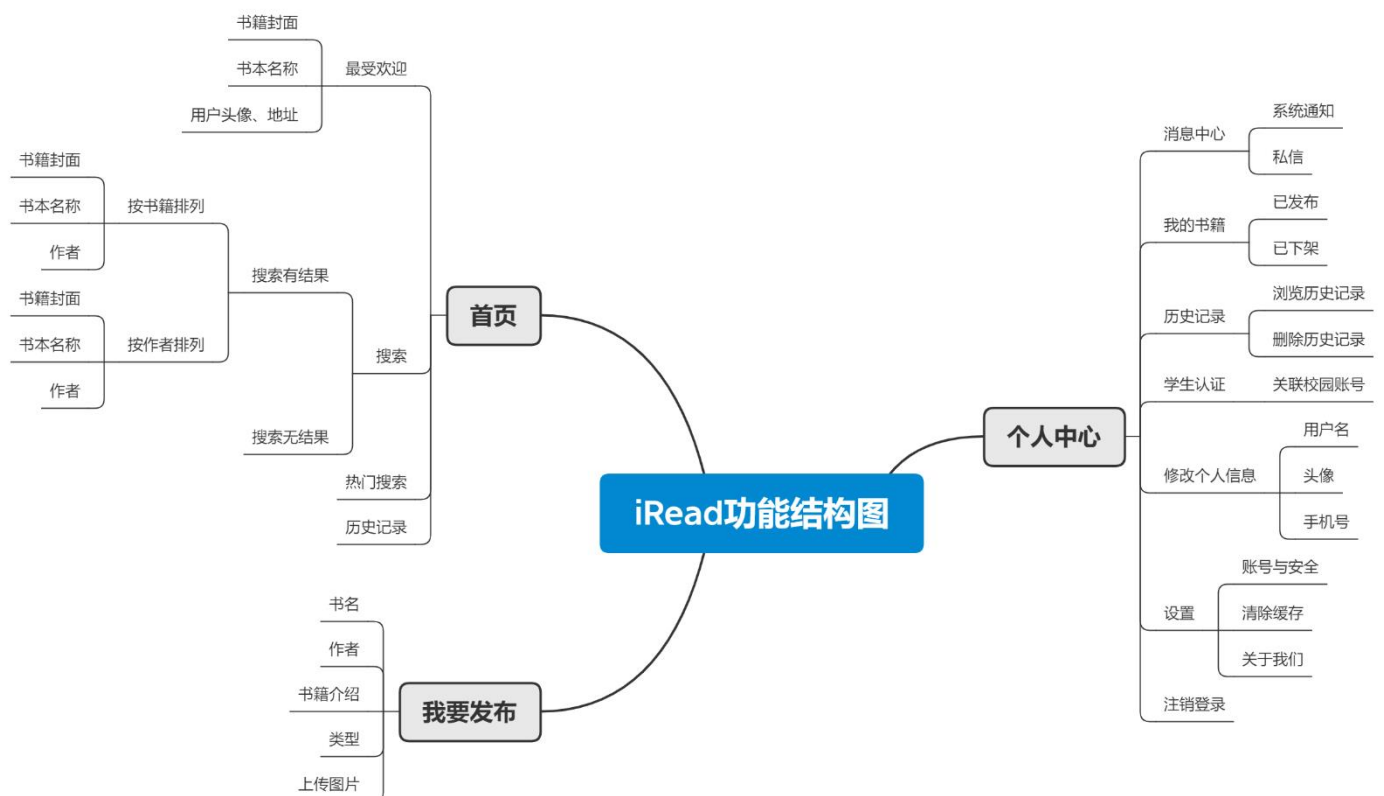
iRead功能结构图

首页
最受欢迎
书籍封面
书本名称
用户头像、地址
搜索
搜索有结果
按书籍排列
书籍封面
书本名称
作者
按作者排列
书籍封面
书本名称
作者
搜索无结果
热门搜索
历史记录

我要发布
书名
作者
书籍介绍
类型
上传图片

个人中心
消息中心
系统通知
私信
我的书籍
已发布
已下架
历史记录
浏览历史记录
删除历史记录
学生认证
关联校园账号
修改个人信息
用户名
头像
手机号
设置
账号与安全
清除缓存
关于我们
注销登录